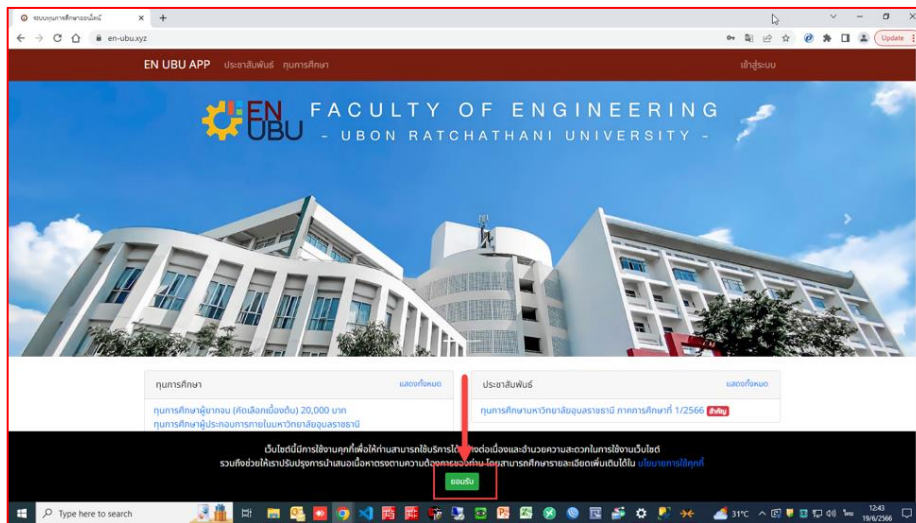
ระบบทุนการศึกษาออนไลน์ ×
en-ubu.xyz
Update

EN UBU APP ประชาสัมพันธ์ ทุนการศึกษา
เข้าสู่ระบบ

EN UBU FACULTY OF ENGINEERING
- UBON RATCHATHANI UNIVERSITY -

ทุนการศึกษา
แสดงทั้งหมด
ทุนการศึกษาผู้ยากจน (คัดเลือกเบื้องต้น) 20,000 บาท
ทุนการศึกษาผู้ประกอบการภายในมหาวิทยาลัยอุบลราชธานี

ประชาสัมพันธ์
แสดงทั้งหมด
ทุนการศึกษามหาวิทยาลัยอุบลราชธานี ภาคการศึกษาที่ 1/2566 สำคัญ

เว็บไซต์นี้มีการใช้งานคุกกี้เพื่อให้ท่านสามารถใช้บริการได้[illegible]ต่อเนื่องและอำนวยความสะดวกในการใช้งานเว็บไซต์
รวมถึงช่วยให้เราปรับปรุงการนำเสนอเนื้อหาตรงตามความต้อ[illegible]ท่าน โดยสามารถศึกษารายละเอียดเพิ่มเติมได้ใน นโยบายการใช้คุกกี้
ยอมรับ

Type here to search
31°C
12:43
19/6/2566